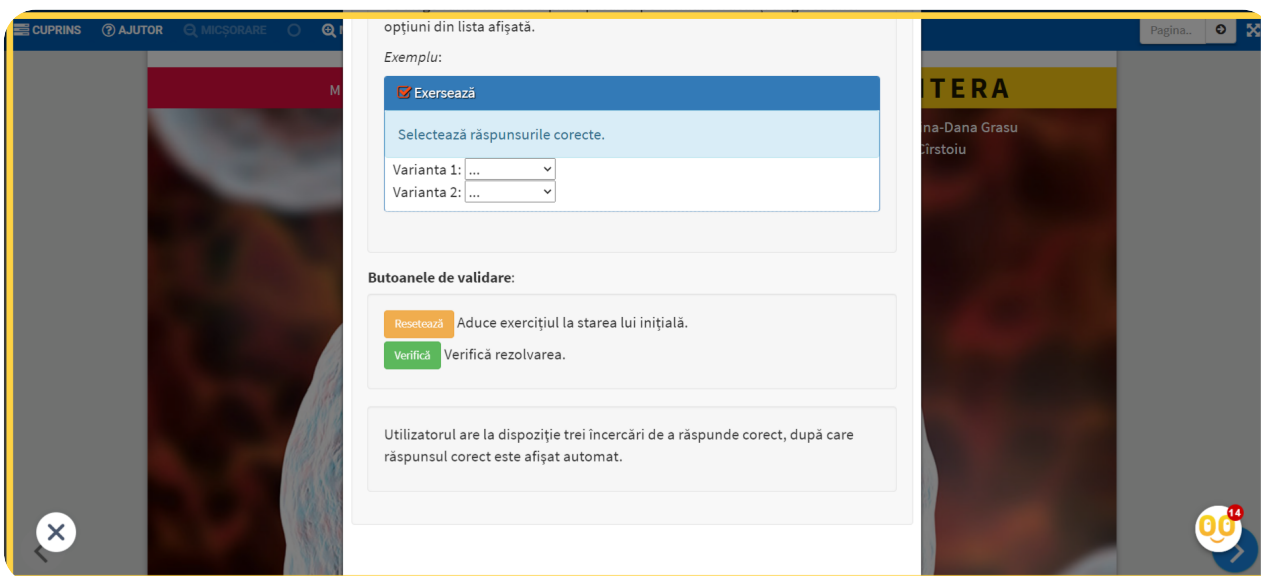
CUPRINS AJUTOR MICȘORARE

Pagina..

opțiuni din lista afișată.

Exemplu:

Exersează

Selectează răspunsurile corecte.

Varianta 1: ...
Varianta 2: ...

Butoanele de validare:

Resetează Aduce exercițiul la starea lui inițială.

Verifică Verifică rezolvarea.

Utilizatorul are la dispoziție trei încercări de a răspunde corect, după care răspunsul corect este afișat automat.

M

TERA

na-Dana Grasu

Cîrstoiu

14